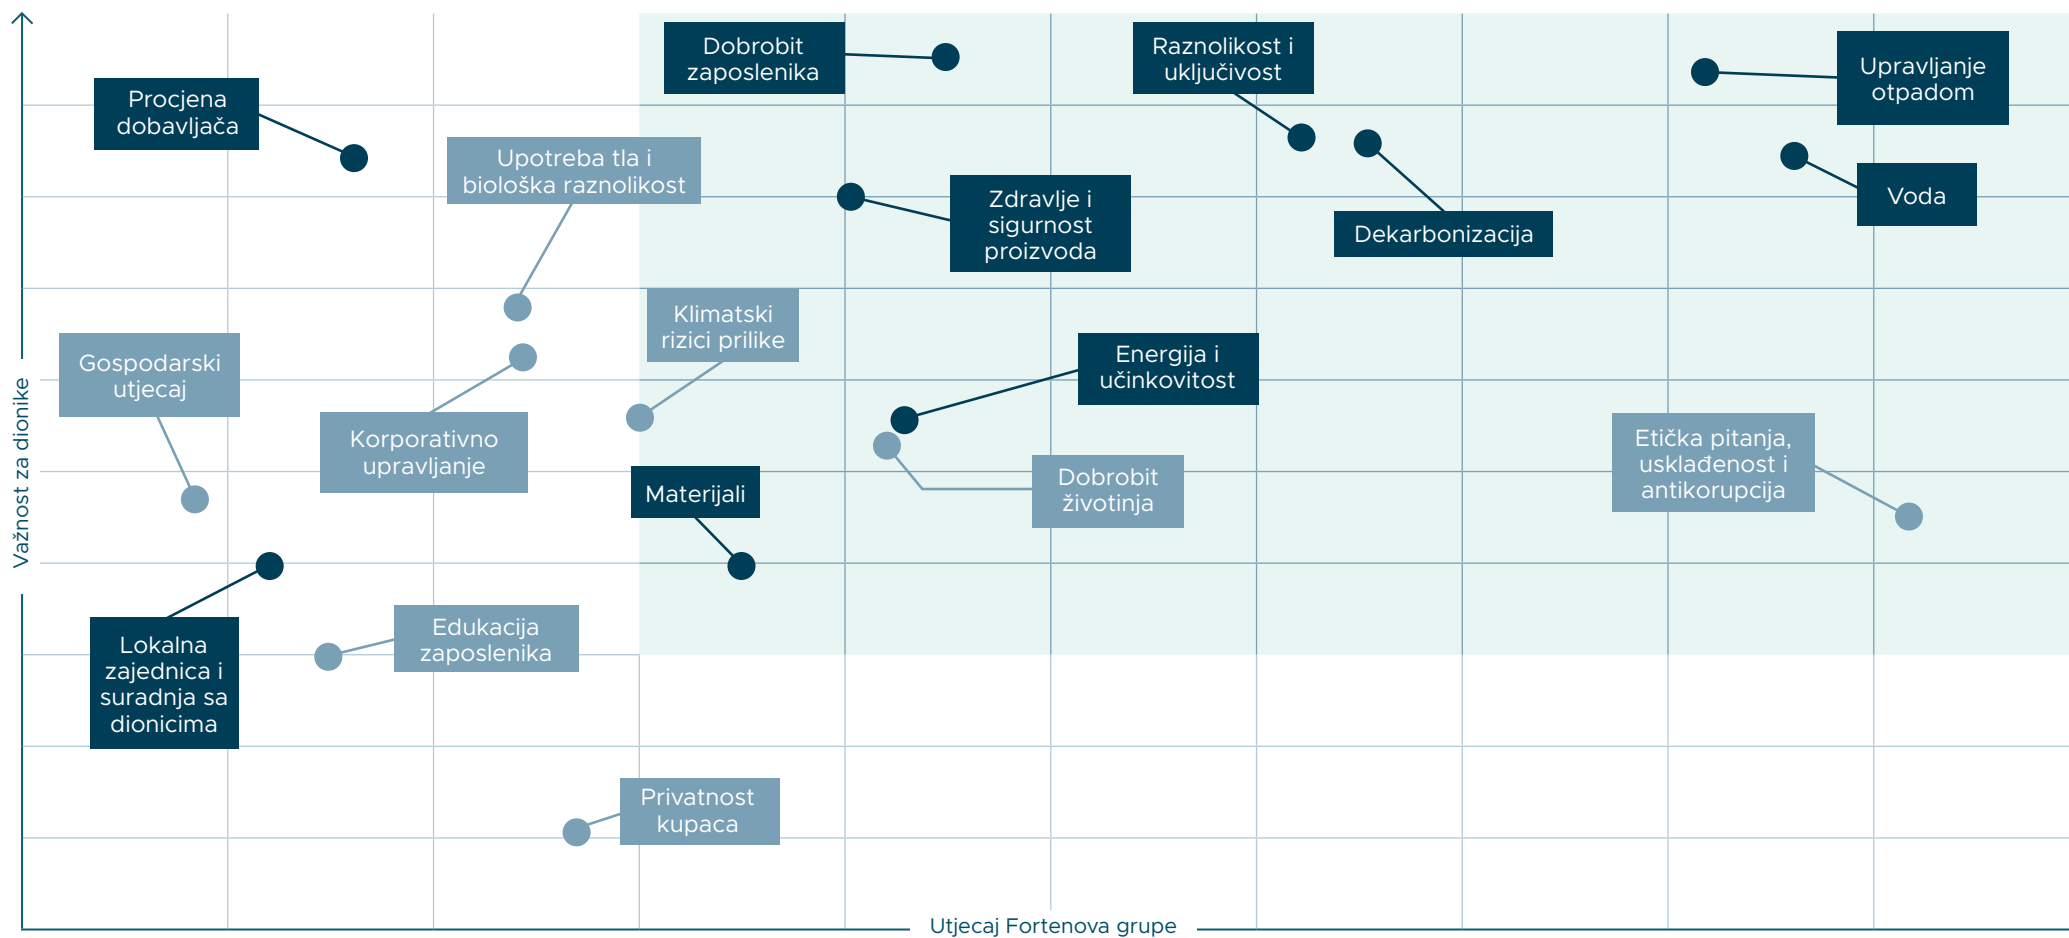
Dobrobit zaposlenika

Raznolikost i uključivost

Upravljanje otpadom

Procjena dobavljača

Upotreba tla i biološka raznolikost

Zdravlje i sigurnost proizvoda

Dekarbonizacija

Voda

Klimatski rizici prilike

Gospodarski utjecaj

Energija i učinkovitost

Korporativno upravljanje

Etička pitanja, usklađenost i antikorupcija

Dobrobit životinja

Materijali

Lokalna zajednica i suradnja sa dionicima

Edukacija zaposlenika

Privatnost kupaca

Važnost za dionike

Utjecaj Fortenova grupe